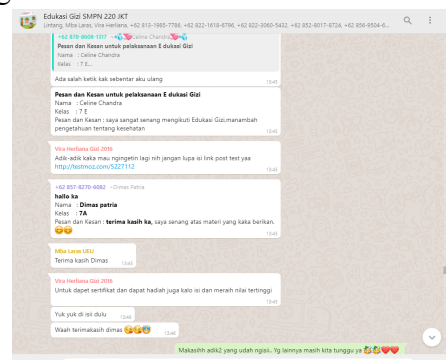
Edukasi Gizi SMPN 220 JKT
Lintang, Mba Laras, Vira Herliana, +62 813-1905-7788, +62 822-1618-8796, +62 822-3080-5432, +62 852-6017-8724, +62 856-9504-6...

+62 878-8608-1017 Celine Chandra
Pesan dan Kesan untuk pelaksanaan E dukasi Gizi
Nama : Celine Chandra
Kelas : 7 E...

Ada salah ketik kak sebentar aku ulang 13:46

Pesan dan Kesan untuk pelaksanaan E dukasi Gizi
Nama : Celine Chandra
Kelas : 7 E
Pesan dan Kesan : saya sangat senang mengikuti Edukasi Gizi,manambah pengetahuan tentang kesehatan 13:46

Vira Herliana Gizi 2019
Adik-adik kaka mau ngingetin lagi nih jangan lupa isi link post test yaa
http://testmoz.com/5227112 13:46

+62 857-8370-9082 ~Dimas Patria
hallo ka
Nama : Dimas patria
Kelas : 7A
Pesan dan Kesan : terima kasih ka, saya senang atas materi yang kaka berikan. 😊😊 13:46

Mba Laras UEU
Terima kasih Dimas 13:46

Vira Herliana Gizi 2019
Untuk dapet sertifikat dan dapat hadiah juga kalo isi dan meraih nilai tertinggi 13:46

Yuk yuk di isi dulu 13:46

Waah terimakasih dimas 😊😊😊 13:46

Makasihh adik2 yang udah ngisii.. Yg lainnya masih kita tunggu ya 😊😊❤️❤️